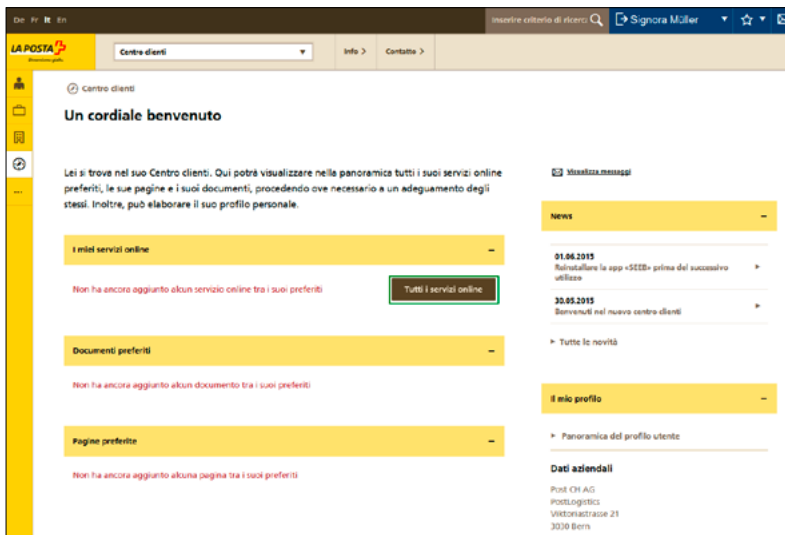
De Fr It En

Inserire criterio di ricerc

Signora Müller

LA POSTA

Centro clienti

Info >

Contatto >

Centro clienti

Un cordiale benvenuto

Lei si trova nel suo Centro clienti. Qui potrà visualizzare nella panoramica tutti i suoi servizi online preferiti, le sue pagine e i suoi documenti, procedendo ove necessario a un adeguamento degli stessi. Inoltre, può elaborare il suo profilo personale.

I miei servizi online

Non ha ancora aggiunto alcun servizio online tra i suoi preferiti

Tutti i servizi online

Documenti preferiti

Non ha ancora aggiunto alcun documento tra i suoi preferiti

Pagine preferite

Non ha ancora aggiunto alcuna pagina tra i suoi preferiti

Visualizza messaggi

News

01.06.2015
Reinstallare la app «SEEB» prima del successivo utilizzo

30.05.2015
Benvenuti nel nuovo centro clienti

Tutte le novità

Il mio profilo

Panoramica del profilo utente

Dati aziendali

Post CH AG
PostLogistics
Viktoriastrasse 21
3030 Bern